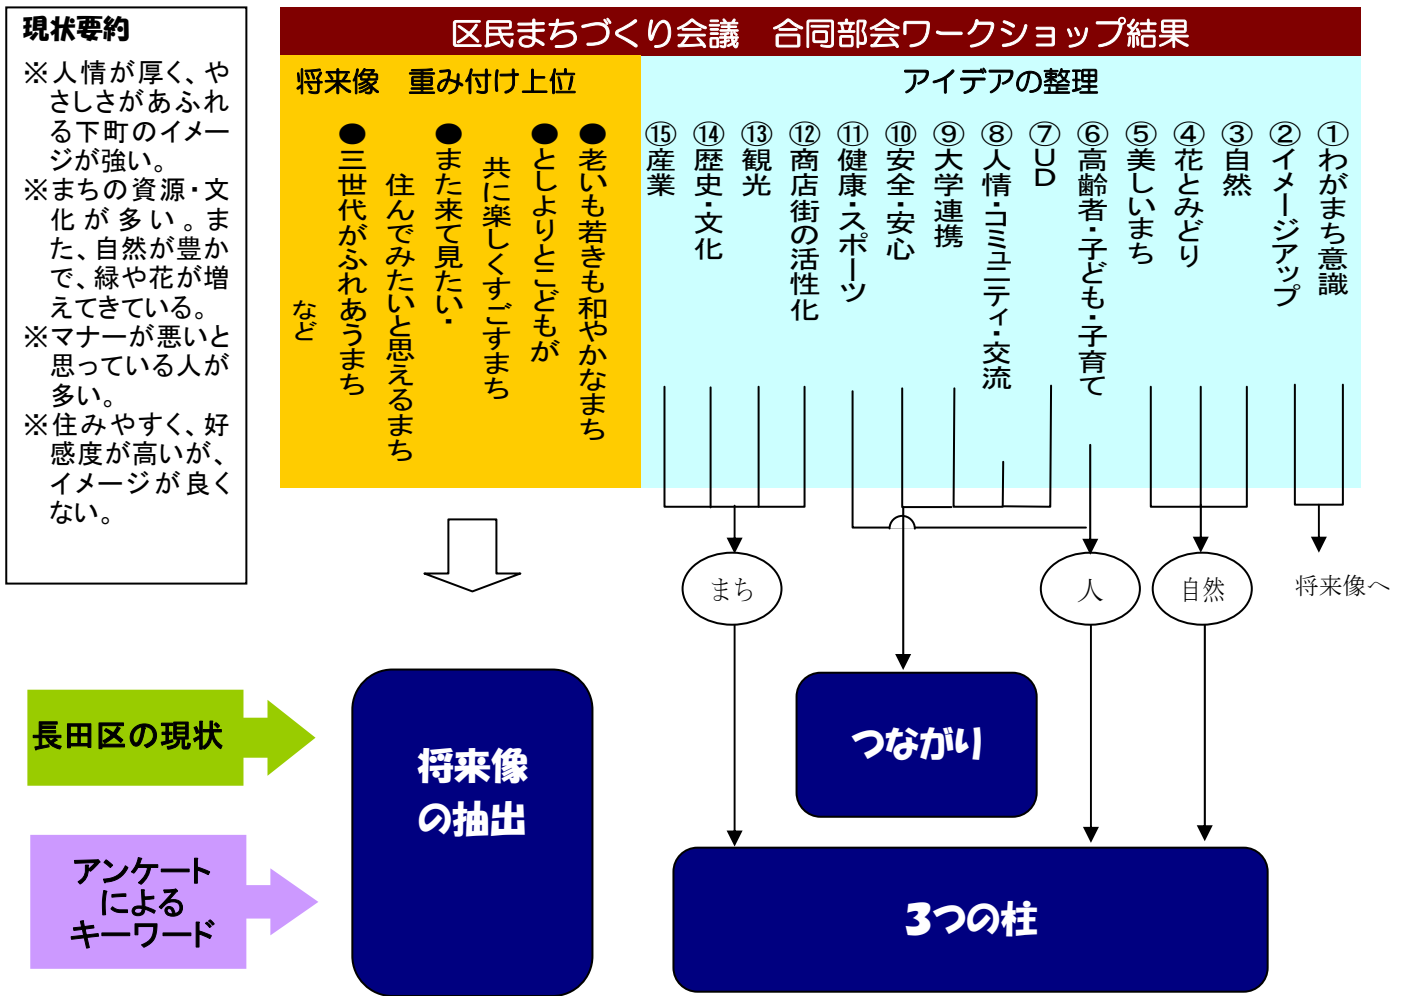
現状要約

※人情が厚く、やさしさがあふれる下町のイメージが強い。
※まちの資源・文化が多い。また、自然が豊かで、緑や花が増えてきている。
※マナーが悪いと思っている人が多い。
※住みやすく、好感度が高いが、イメージが良くない。

区民まちづくり会議　合同部会ワークショップ結果

将来像　重み付け上位

●老いも若きも和やかなまち
●としよりとこどもが共に楽しくすごすまち
●また来て見たい・住んでみたいと思えるまち
●三世代がふれあうまち
など

アイデアの整理

①わがまち意識
②イメージアップ
③自然
④花とみどり
⑤美しいまち
⑥高齢者・子ども・子育て
⑦UD
⑧人情・コミュニティ・交流
⑨大学連携
⑩安全・安心
⑪健康・スポーツ
⑫商店街の活性化
⑬観光
⑭歴史・文化
⑮産業

まち
人
自然
将来像へ

長田区の現状

アンケートによるキーワード

将来像の抽出

つながり

3つの柱